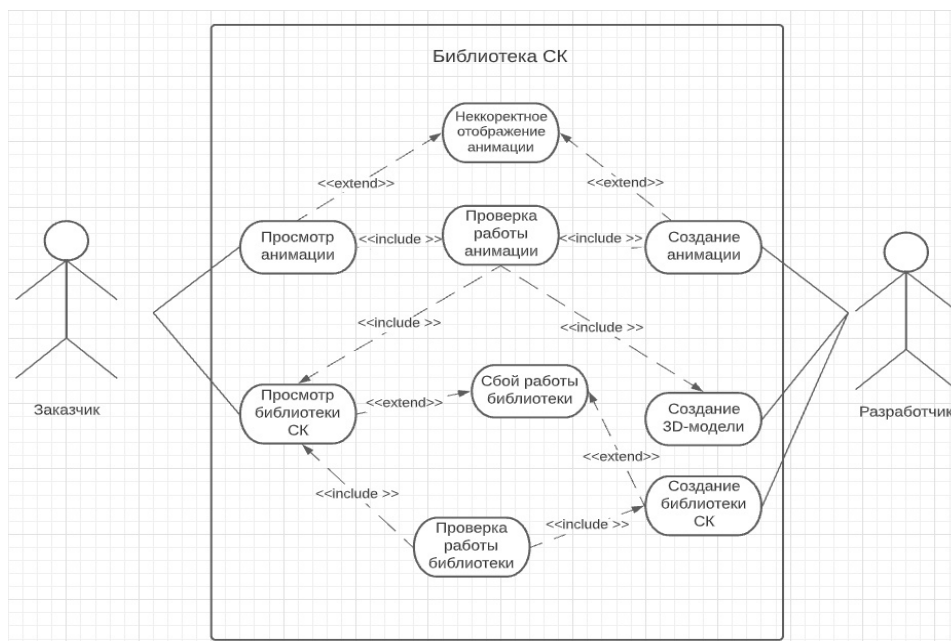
Библиотека СК

Неккоректное отображение анимации

<<extend>>

<<extend>>

Просмотр анимации

<<include >>

Проверка работы анимации

<<include >>

Создание анимации

Заказчик

<<include >>

<<include >>

Разработчик

Просмотр библиотеки СК

<<extend>>

Сбой работы библиотеки

Создание 3D-модели

<<extend>>

<<include >>

Создание библиотеки СК

<<include >>

Проверка работы библиотеки